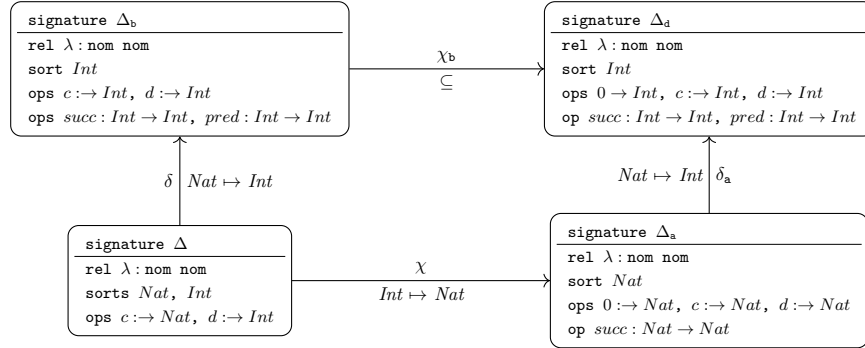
signature $\Delta_{\mathtt{b}}$
rel $\lambda$ : nom nom
sort $Int$
ops $c :\to Int$, $d :\to Int$
ops $succ : Int \to Int$, $pred : Int \to Int$

$\chi_{\mathtt{b}}$
$\subseteq$

signature $\Delta_{\mathtt{d}}$
rel $\lambda$ : nom nom
sort $Int$
ops $0 \to Int$, $c :\to Int$, $d :\to Int$
op $succ : Int \to Int$, $pred : Int \to Int$

$\delta$ $Nat \mapsto Int$

$Nat \mapsto Int$ $\delta_{\mathtt{a}}$

signature $\Delta$
rel $\lambda$ : nom nom
sorts $Nat$, $Int$
ops $c :\to Nat$, $d :\to Int$

$\chi$
$Int \mapsto Nat$

signature $\Delta_{\mathtt{a}}$
rel $\lambda$ : nom nom
sort $Nat$
ops $0 :\to Nat$, $c :\to Nat$, $d :\to Nat$
op $succ : Nat \to Nat$